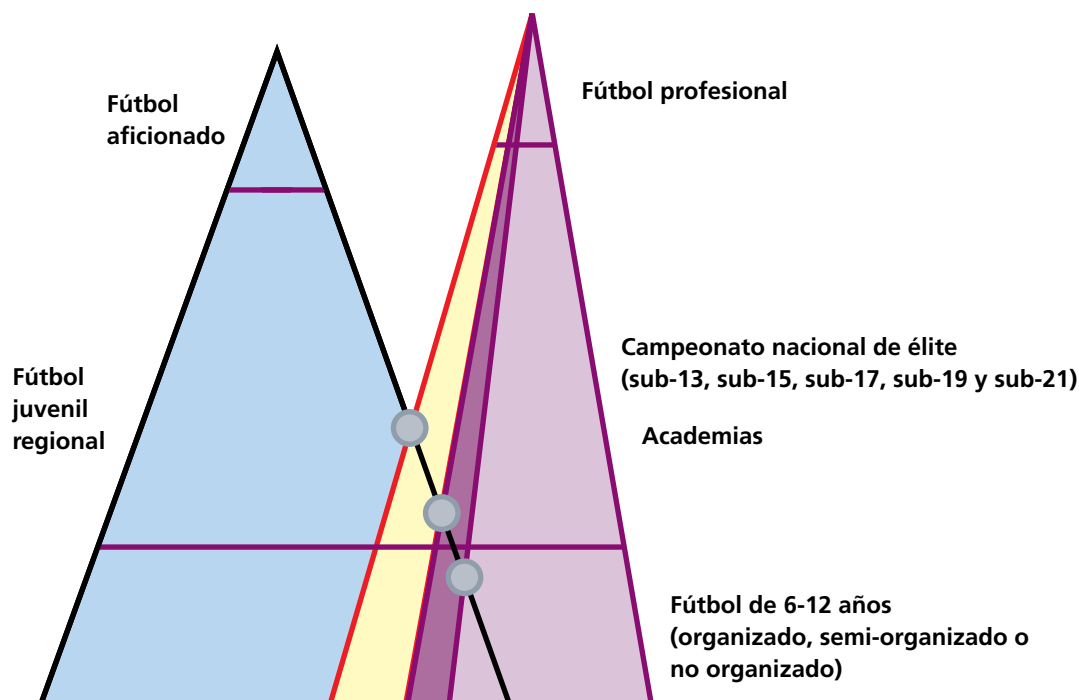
Fútbol aficionado

Fútbol profesional

Fútbol juvenil regional

Campeonato nacional de élite (sub-13, sub-15, sub-17, sub-19 y sub-21)

Academias

Fútbol de 6-12 años (organizado, semi-organizado o no organizado)